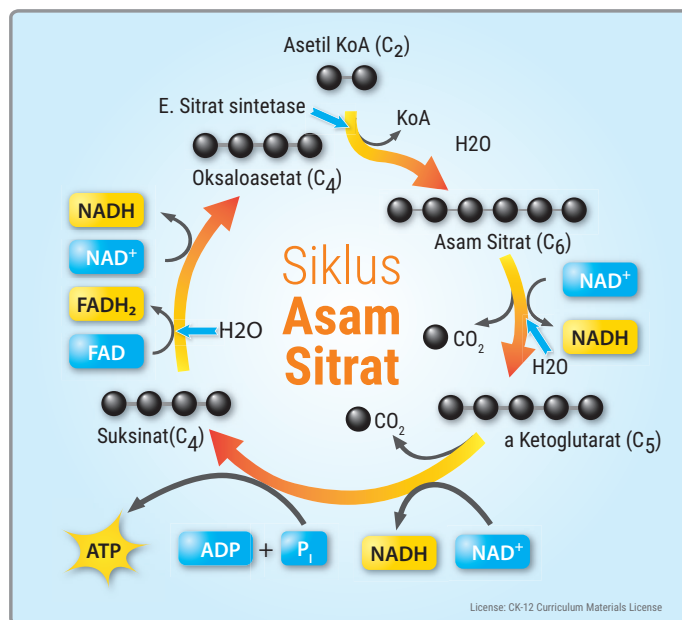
Asetil KoA ($C_2$)

E. Sitrat sintetase

KoA

H2O

Oksaloasetat ($C_4$)

Asam Sitrat ($C_6$)

NADH

$NAD^+$

$FADH_2$

FAD

H2O

Siklus
Asam
Sitrat

$NAD^+$

$CO_2$

NADH

H2O

$CO_2$

Suksinat($C_4$)

a Ketoglutarat ($C_5$)

ATP

ADP + $P_i$

NADH

$NAD^+$

License: CK-12 Curriculum Materials License